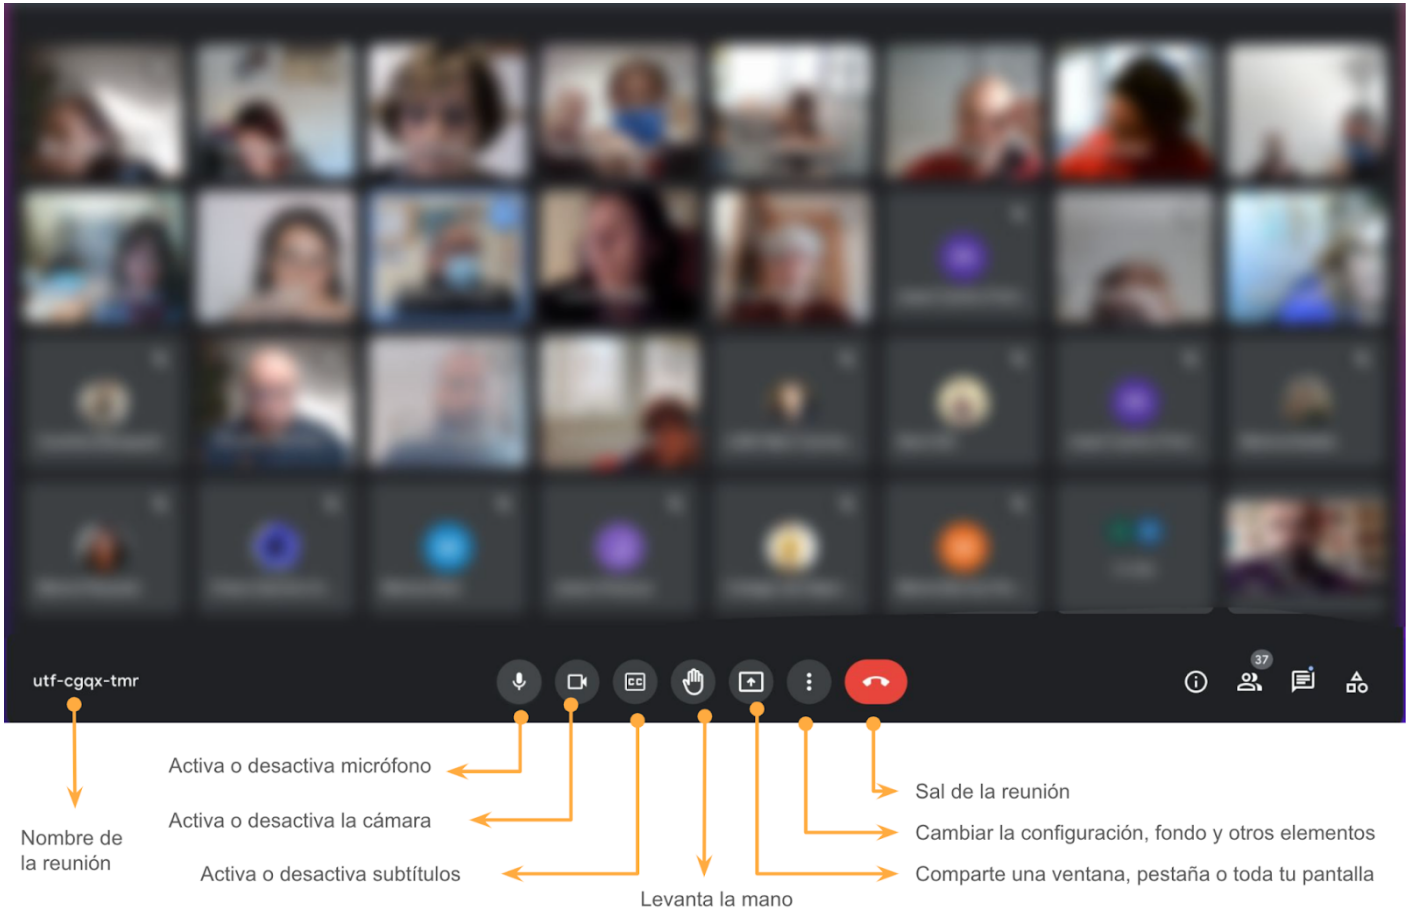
utf-cgqx-tmr

37

Activa o desactiva micrófono

Activa o desactiva la cámara

Activa o desactiva subtítulos

Nombre de la reunión

Levanta la mano

Sal de la reunión

Cambiar la configuración, fondo y otros elementos

Comparte una ventana, pestaña o toda tu pantalla